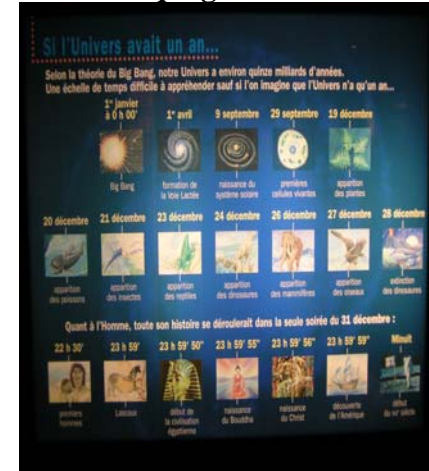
Si l'Univers avait un an...

Selon la théorie du Big Bang, notre Univers a environ quinze milliards d'années. Une échelle de temps difficile à appréhender sauf si l'on imagine que l'Univers n'a qu'un an...

1er janvier à 0 h 00'
Big Bang

1er avril
formation de la Voie Lactée

9 septembre
naissance du système solaire

29 septembre
premières cellules vivantes

19 décembre
apparition des plantes

20 décembre
apparition des poissons

21 décembre
apparition des insectes

23 décembre
apparition des reptiles

24 décembre
apparition des dinosaures

26 décembre
apparition des mammifères

27 décembre
apparition des oiseaux

28 décembre
extinction des dinosaures

Quant à l'Homme, toute son histoire se déroulerait dans la seule soirée du 31 décembre :

22 h 30'
premiers hommes

23 h 59'
Lascaux

23 h 59' 50"
début de la civilisation égyptienne

23 h 59' 55"
naissance de Bouddha

23 h 59' 56"
naissance du Christ

23 h 59' 59"
découverte de l'Amérique

Minuit
début du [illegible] siècle